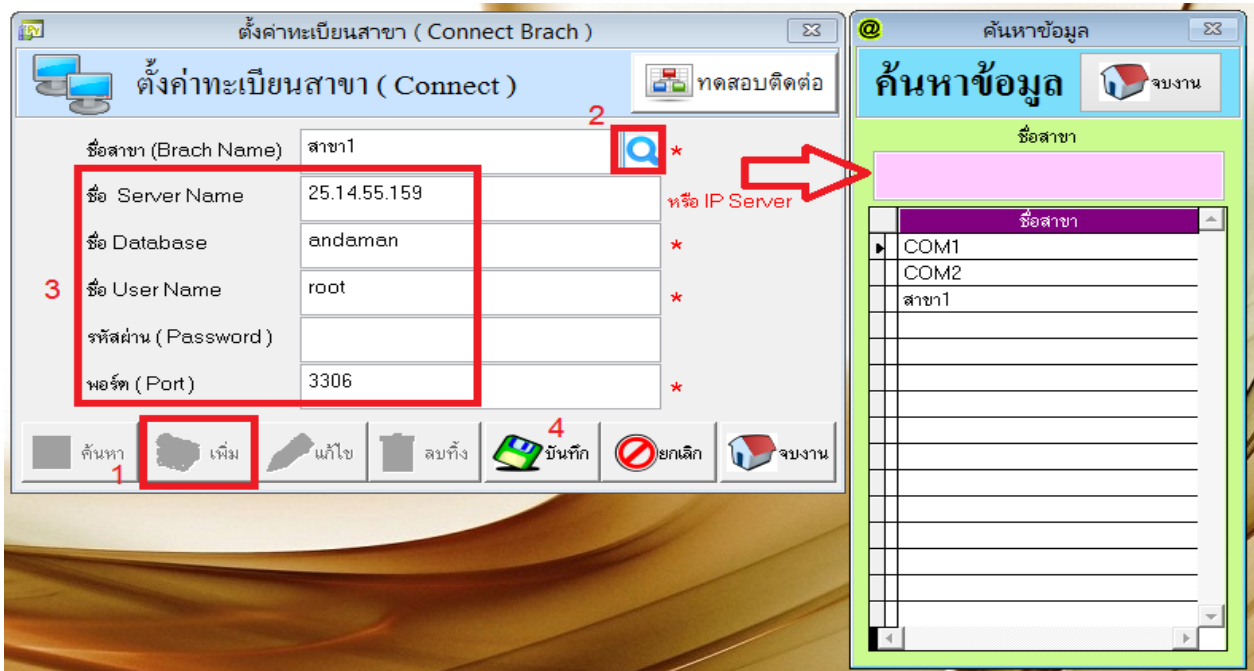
ตั้งค่าทะเบียนสาขา ( Connect Brach )

ตั้งค่าทะเบียนสาขา ( Connect )

ทดสอบติดต่อ

2

ชื่อสาขา (Brach Name) สาขา1 *

ชื่อ Server Name 25.14.55.159 หรือ IP Server

ชื่อ Database andaman *

3

ชื่อ User Name root *

รหัสผ่าน ( Password )

พอร์ต ( Port ) 3306 *

4

ค้นหา เพิ่ม แก้ไข ลบทิ้ง บันทึก ยกเลิก จบงาน

1

ค้นหาข้อมูล

ค้นหาข้อมูล

จบงาน

ชื่อสาขา

| ชื่อสาขา |
|---|
| COM1 |
| COM2 |
| สาขา1 |